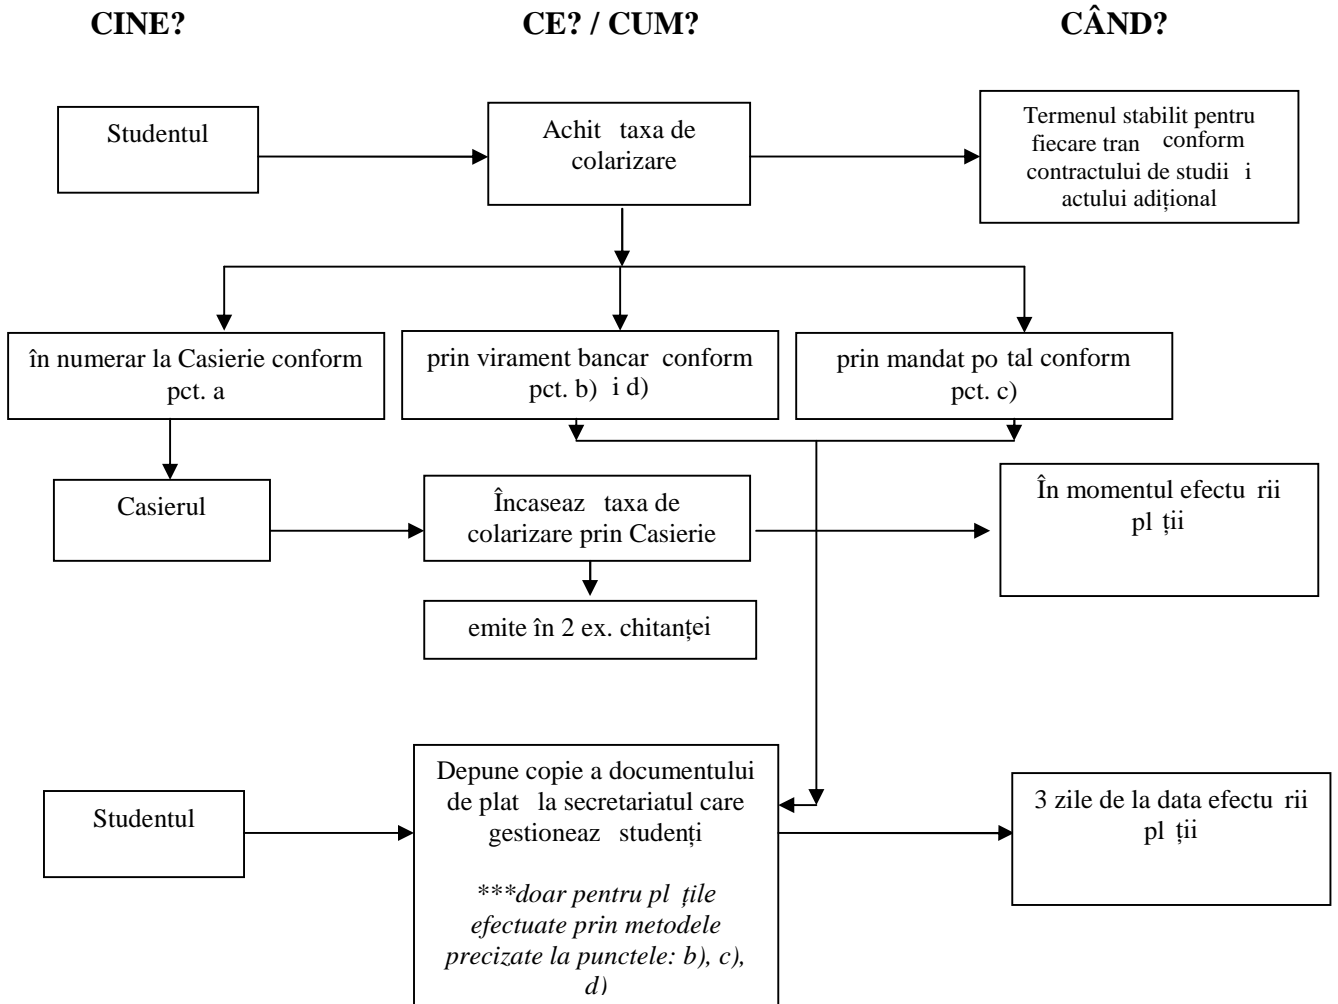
**CINE?** **CE? / CUM?** **CÂND?**

Studentul

Achit taxa de colarizare

Termenul stabilit pentru fiecare tran conform contractului de studii i actului adițional

în numerar la Casierie conform pct. a

prin virament bancar conform pct. b) i d)

prin mandat po tal conform pct. c)

Casierul

Încaseaz taxa de colarizare prin Casierie

În momentul efectu rii pl ții

emite în 2 ex. chitanței

Studentul

Depune copie a documentului de plat la secretariatul care gestioneaz studenți

*\*\*\*doar pentru pl țile efectuate prin metodele precizate la punctele: b), c), d)*

3 zile de la data efectu rii pl ții